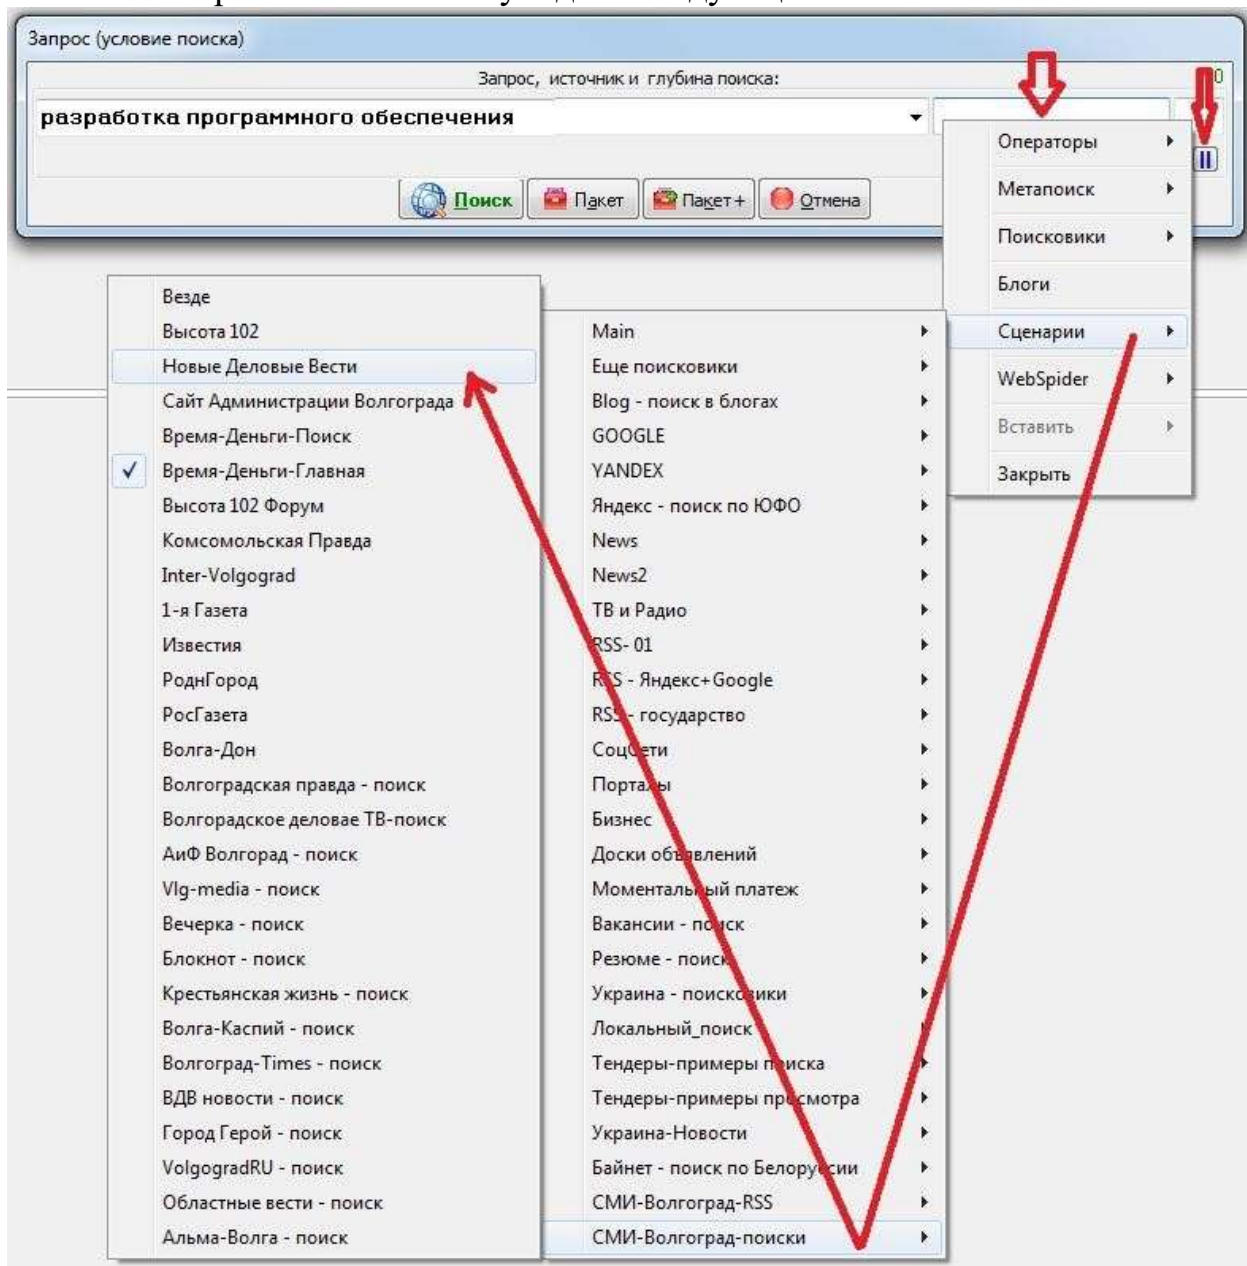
Запрос (условие поиска)

Запрос, источник и глубина поиска:

разработка програмного обеспечения

Поиск | Пакет | Пакет+ | Отмена

Операторы
Метапоиск
Поисковики
Блоги
Сценарии
WebSpider
Вставить
Закрыть

Main
Еще поисковики
Blog - поиск в блогах
GOOGLE
YANDEX
Яндекс - поиск по ЮФО
News
News2
ТВ и Радио
RSS- 01
RSS - Яндекс+Google
RSS - государство
СоцСети
Порталы
Бизнес
Доски объявлений
Моментальный платеж
Вакансии - поиск
Резюме - поиск
Украина - поисковики
Локальный_поиск
Тендеры-примеры поиска
Тендеры-примеры просмотра
Украина-Новости
Байнет - поиск по Белоруссии
СМИ-Волгоград-RSS
СМИ-Волгоград-поиски

Везде
Высота 102
Новые Деловые Вести
Сайт Администрации Волгограда
Время-Деньги-Поиск
Время-Деньги-Главная
Высота 102 Форум
Комсомольская Правда
Inter-Volgograd
1-я Газета
Известия
РоднГород
РосГазета
Волга-Дон
Волгоградская правда - поиск
Волградское деловае ТВ-поиск
АиФ Волгорад - поиск
Vlg-media - поиск
Вечерка - поиск
Блокнот - поиск
Крестьянская жизнь - поиск
Волга-Каспий - поиск
Волгоград-Times - поиск
ВДВ новости - поиск
Город Герой - поиск
VolgogradRU - поиск
Областные вести - поиск
Альма-Волга - поиск